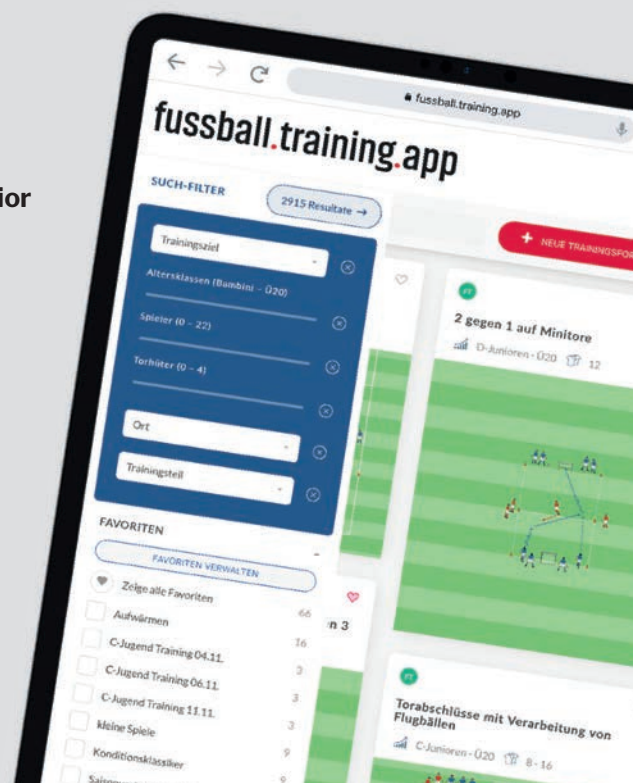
ior

fussball.training.app

SUCH-FILTER

2915 Resultate →

Trainingsziel

Altersklassen (Bambini - Ü20)

Spieler (0 - 22)

Torhüter (0 - 4)

Ort

Trainingsteil

FAVORITEN

FAVORITEN VERWALTEN

Zeige alle Favoriten

Aufwärmen 66

C-Jugend Training 04.11. 16

C-Jugend Training 06.11. 3

C-Jugend Training 11.11. 3

kleine Spiele 3

Konditionsklassiker 9

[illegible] 9

+ NEUE TRAININGSFOR

FT

2 gegen 1 auf Minitore

D-Junioren - Ü20 12

n 3

FT

Torabschlüsse mit Verarbeitung von Flugbällen

C-Junioren - Ü20 8 - 16